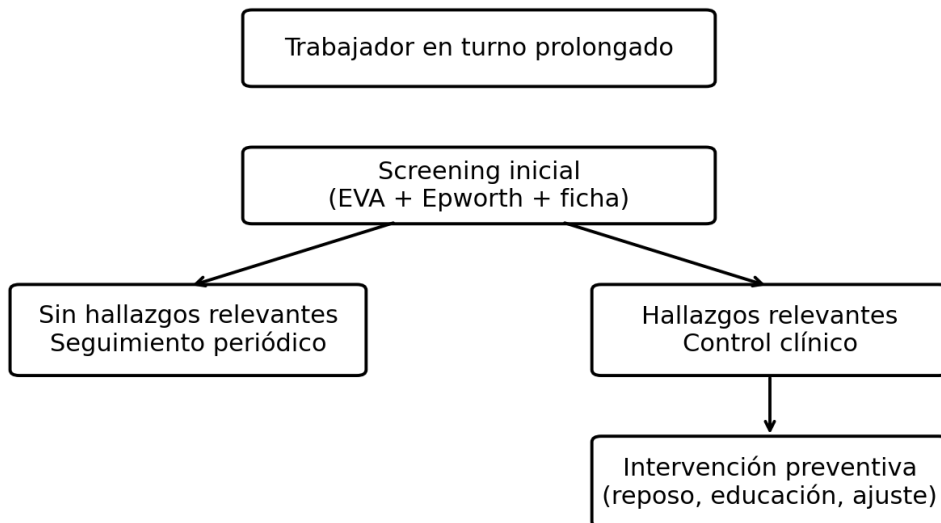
Trabajador en turno prolongado

Screening inicial
(EVA + Epworth + ficha)

Sin hallazgos relevantes
Seguimiento periódico

Hallazgos relevantes
Control clínico

Intervención preventiva
(reposo, educación, ajuste)